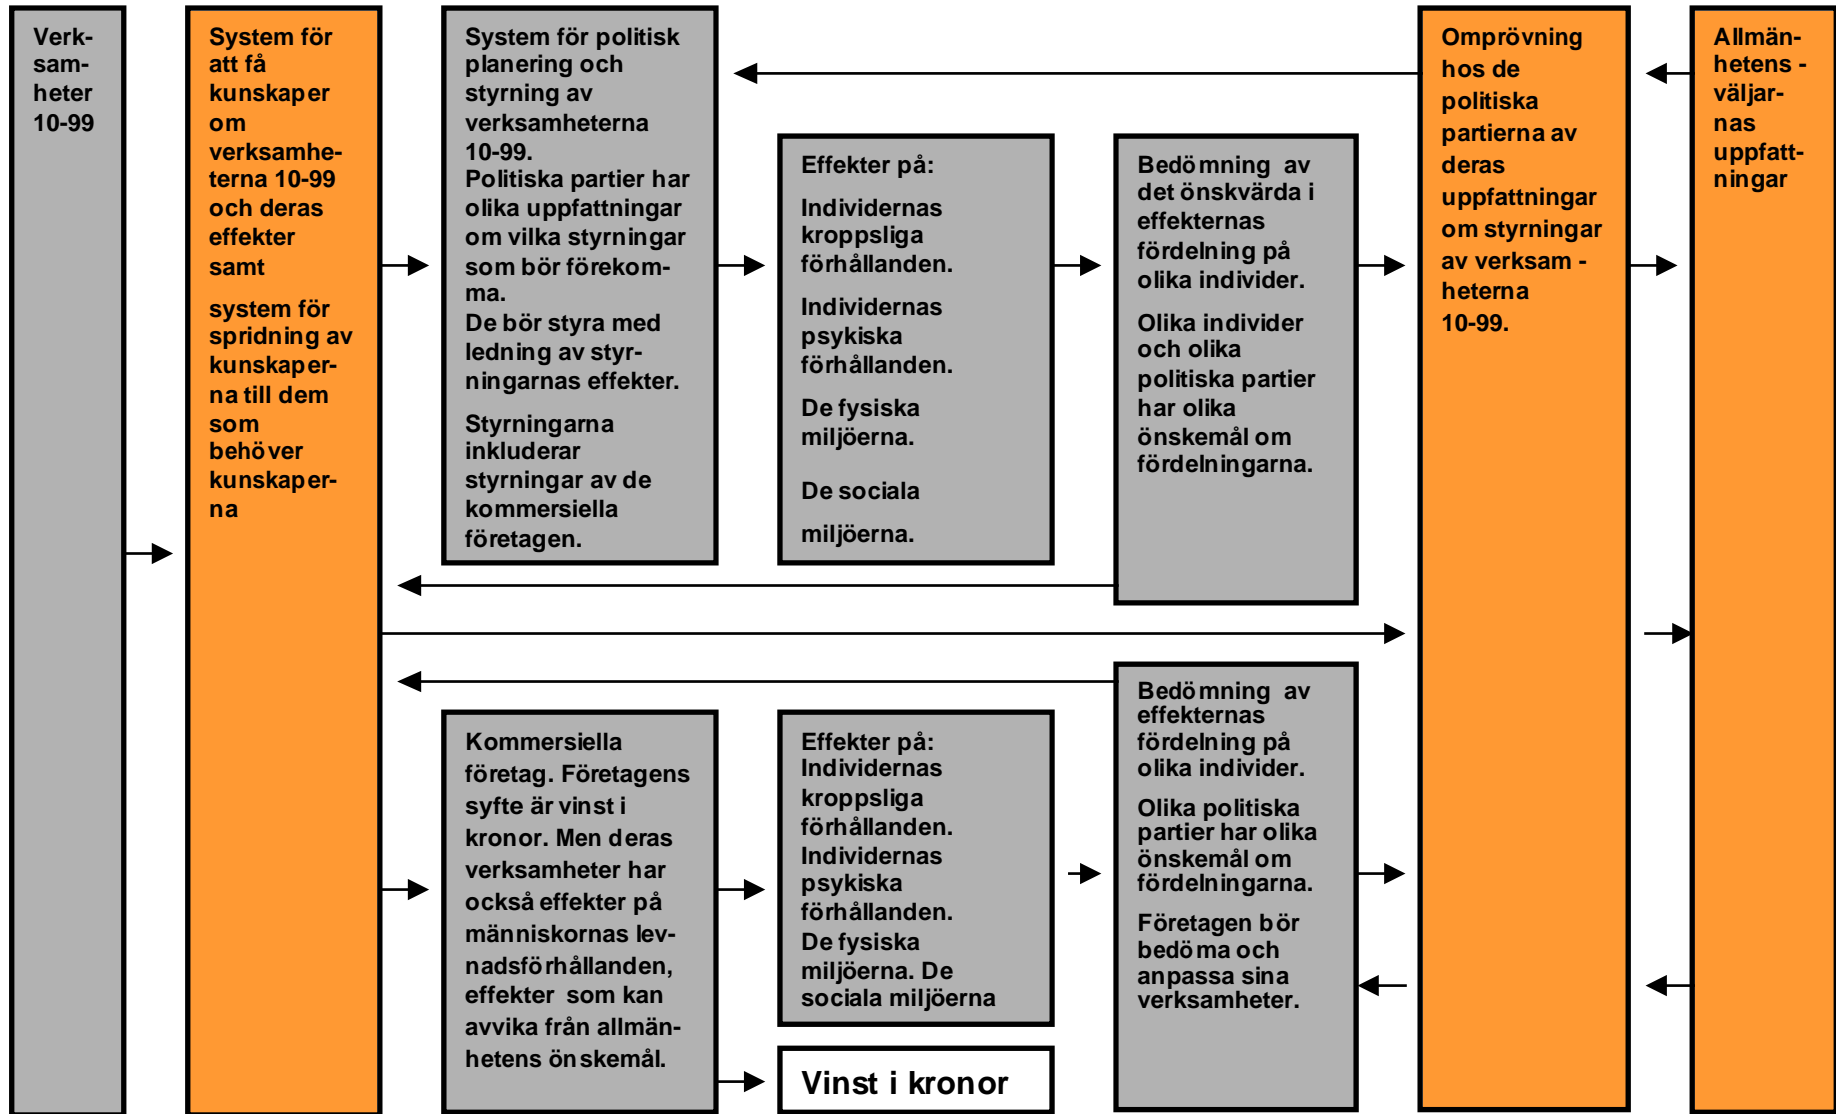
Verksamheter 10-99

System för att få kunskaper om verksamheterna 10-99 och deras effekter samt

system för spridning av kunskaperna till dem som behöver kunskaperna

System för politisk planering och styrning av verksamheterna 10-99.
Politiska partier har olika uppfattningar om vilka styrningar som bör förekomma.
De bör styra med ledning av styrningarnas effekter.

Styrningarna inkluderar styrningar av de kommersiella företagen.

Effekter på:

Individernas kroppsliga förhållanden.

Individernas psykiska förhållanden.

De fysiska miljöerna.

De sociala miljöerna.

Bedömning av det önskvärda i effekternas fördelning på olika individer.

Olika individer och olika politiska partier har olika önskemål om fördelningarna.

Omprövning hos de politiska partierna av deras uppfattningar om styrningar av verksamheterna 10-99.

Allmänhetens - väljarnas uppfattningar

Kommersiella företag. Företagens syfte är vinst i kronor. Men deras verksamheter har också effekter på människornas levnadsförhållanden, effekter som kan avvika från allmänhetens önskemål.

Effekter på:
Individernas kroppsliga förhållanden.
Individernas psykiska förhållanden.
De fysiska miljöerna. De sociala miljöerna

Vinst i kronor

Bedömning av effekternas fördelning på olika individer.

Olika politiska partier har olika önskemål om fördelningarna.

Företagen bör bedöma och anpassa sina verksamheter.